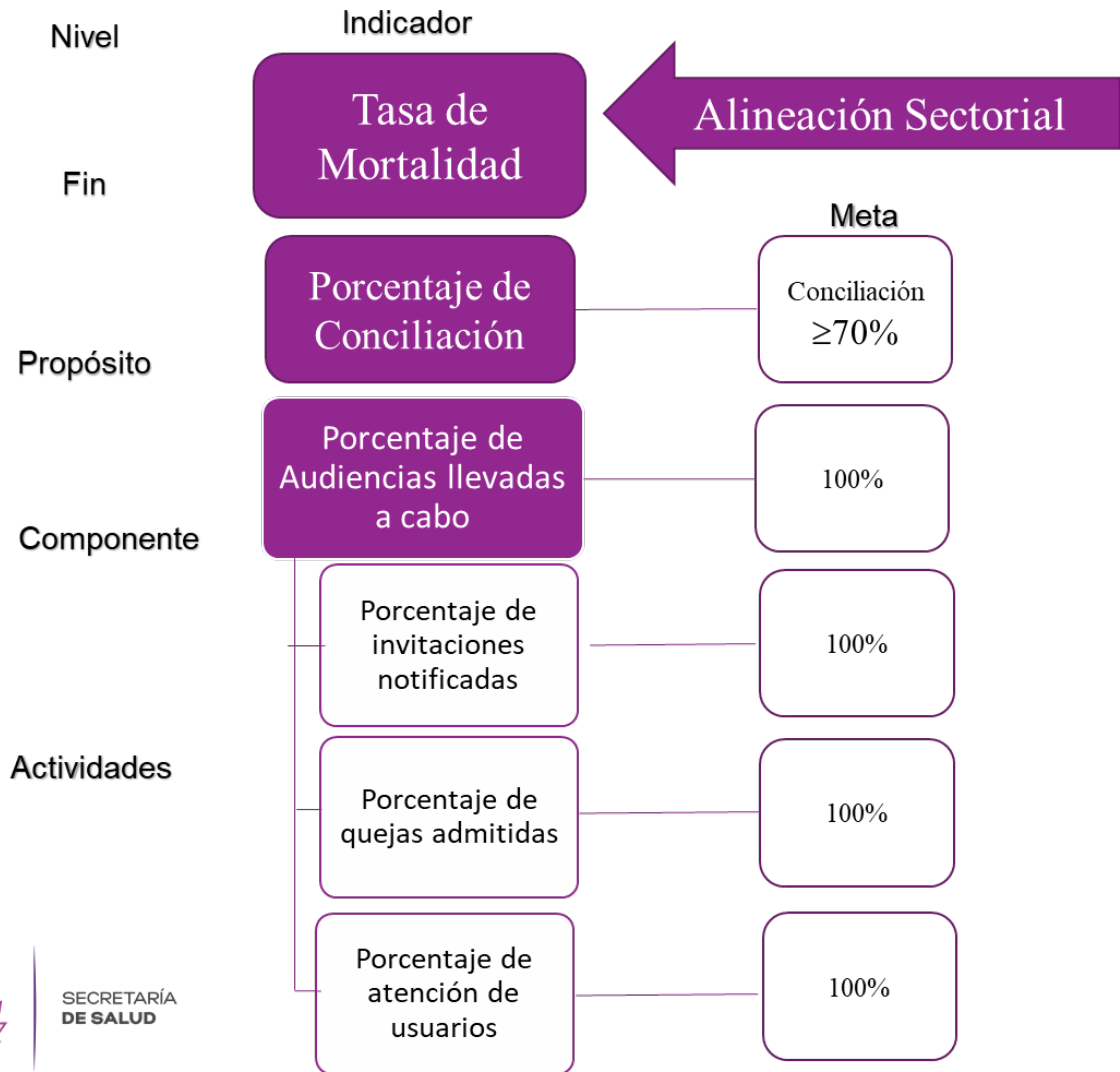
Nivel

Indicador

Tasa de Mortalidad

Alineación Sectorial

Fin

Meta

Porcentaje de Conciliación

Conciliación $\geq 70\%$

Propósito

Porcentaje de Audiencias llevadas a cabo

100%

Componente

Porcentaje de invitaciones notificadas

100%

Actividades

Porcentaje de quejas admitidas

100%

Porcentaje de atención de usuarios

100%

SECRETARÍA DE SALUD